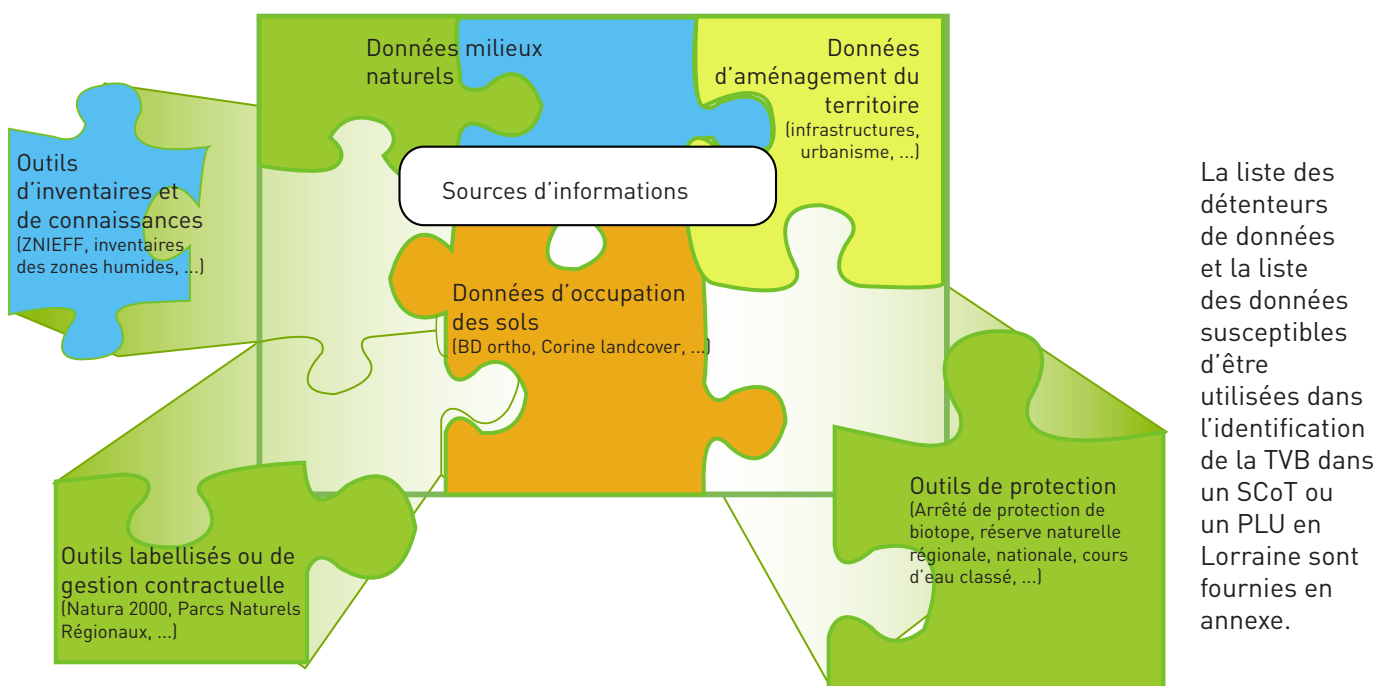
Données milieux naturels

Données d'aménagement du territoire
(infrastructures, urbanisme, ...)

Sources d'informations

Outils d'inventaires et de connaissances
(ZNIEFF, inventaires des zones humides, ...)

Données d'occupation des sols
(BD ortho, Corine landcover, ...)

Outils de protection
(Arrêté de protection de biotope, réserve naturelle régionale, nationale, cours d'eau classé, ...)

Outils labellisés ou de gestion contractuelle
(Natura 2000, Parcs Naturels Régionaux, ...)

La liste des détenteurs de données et la liste des données susceptibles d'être utilisées dans l'identification de la TVB dans un SCoT ou un PLU en Lorraine sont fournies en annexe.